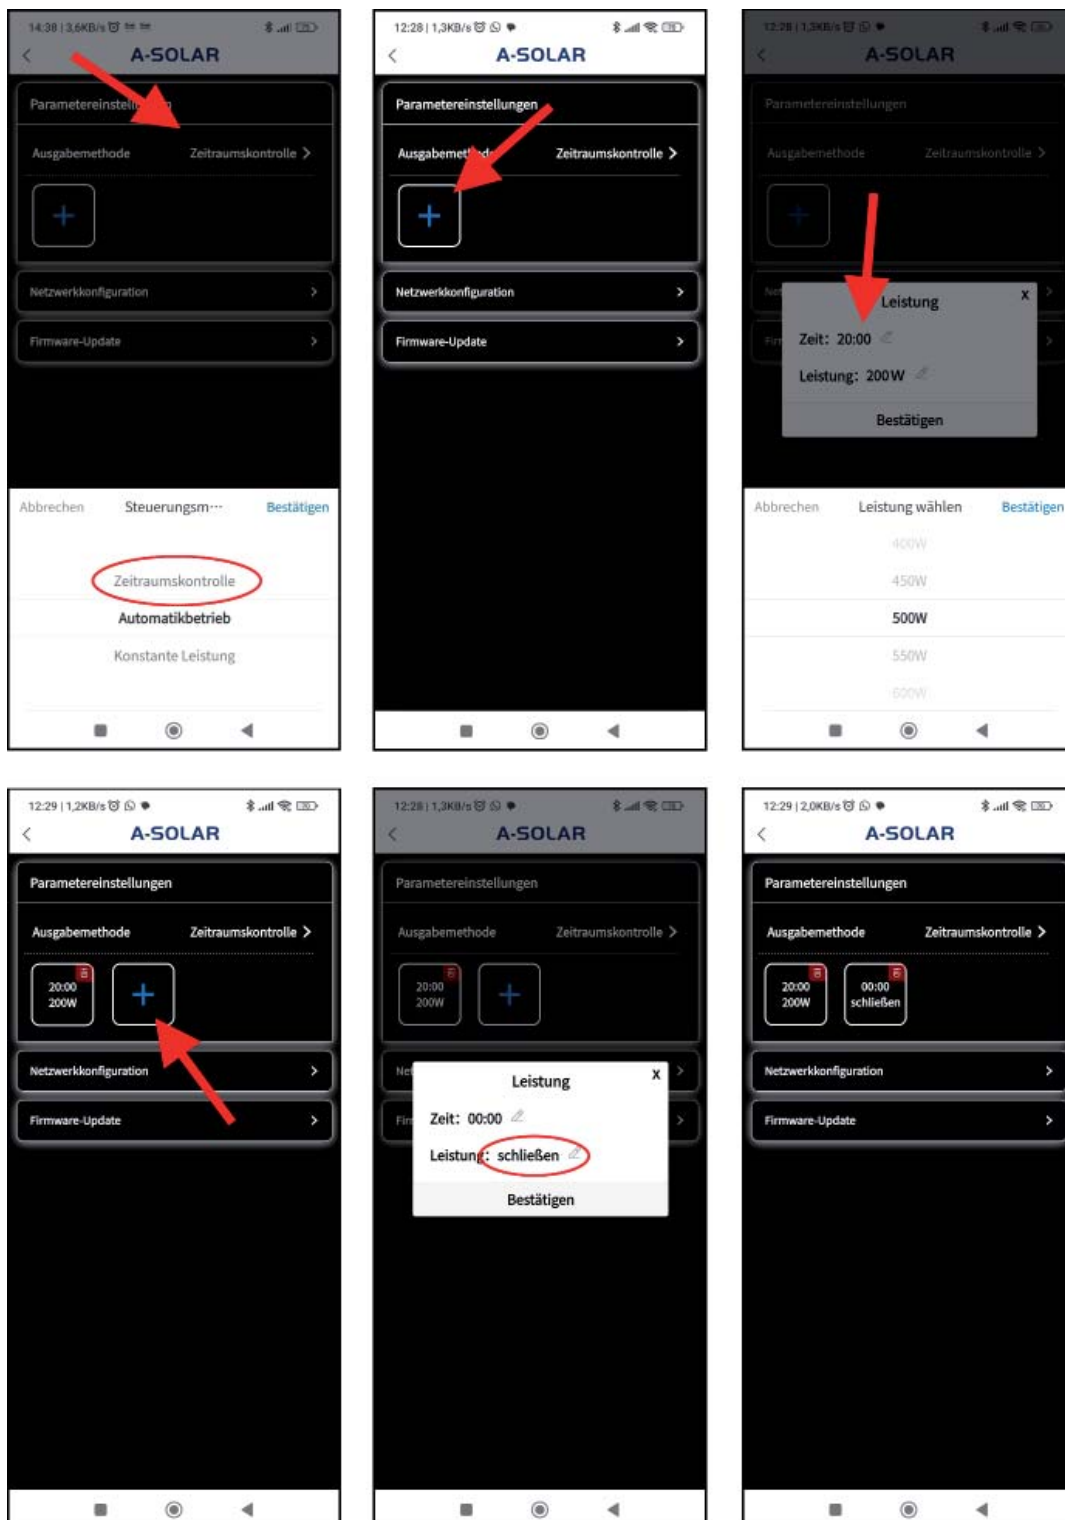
14:38 | 3,6KB/s

A-SOLAR

Parametereinstell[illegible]

Ausgabemethode Zeitraumskontrolle >

+

Netzwerkkonfiguration >

Firmware-Update >

Abbrechen Steuerungsm··· Bestätigen

Zeitraumskontrolle

Automatikbetrieb

Konstante Leistung

12:28 | 1,3KB/s

A-SOLAR

Parametereinstellungen

Ausgabemet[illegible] Zeitraumskontrolle >

+

Netzwerkkonfiguration >

Firmware-Update >

12:28 | 1,3KB/s

A-SOLAR

Parametereinstellungen

Ausgabemethode Zeitraumskontrolle >

Leistung X

Zeit: 20:00

Leistung: 200W

Bestätigen

Abbrechen Leistung wählen Bestätigen

400W

450W

500W

550W

600W

12:29 | 1,2KB/s

A-SOLAR

Parametereinstellungen

Ausgabemethode Zeitraumskontrolle >

20:00 200W

+

Netzwerkkonfiguration >

Firmware-Update >

12:28 | 1,3KB/s

A-SOLAR

Parametereinstellungen

Ausgabemethode Zeitraumskontrolle >

20:00 200W

+

Leistung X

Zeit: 00:00

Leistung: schließen

Bestätigen

12:29 | 2,0KB/s

A-SOLAR

Parametereinstellungen

Ausgabemethode Zeitraumskontrolle >

20:00 200W

00:00 schließen

Netzwerkkonfiguration >

Firmware-Update >